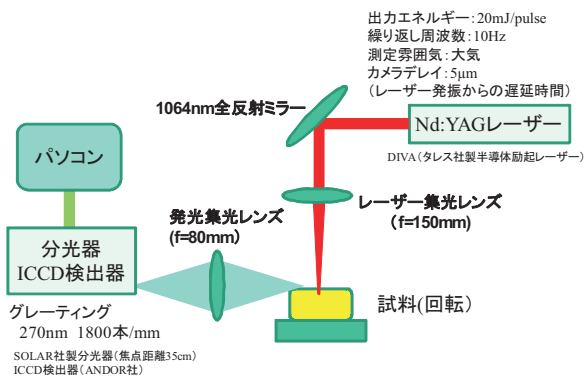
出力エネルギー：20mJ/pulse
繰り返し周波数：10Hz
測定雰囲気：大気
カメラデレイ：5μm
（レーザー発振からの遅延時間）

1064nm全反射ミラー

Nd:YAGレーザー
DIVA（タレス社製半導体励起レーザー）

パソコン

レーザー集光レンズ
(f=150mm)

発光集光レンズ
(f=80mm)

分光器
ICCD検出器

グレーティング
270nm 1800本/mm

試料(回転)

SOLAR社製分光器(焦点距離35cm)
ICCD検出器(ANDOR社)